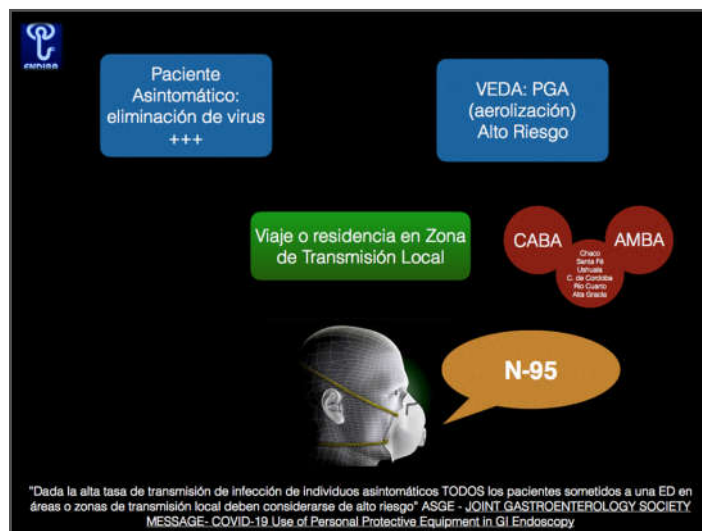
ENDIBA

Paciente Asintomático: eliminación de virus +++

VEDA: PGA (aerolización) Alto Riesgo

Viaje o residencia en Zona de Transmisión Local

CABA

AMBA

Chaco
Santa Fé
Ushuaia
C. de Cordoba
Rio Cuarto
Alta Gracia

N-95

"Dada la alta tasa de transmisión de infección de individuos asintomáticos TODOS los pacientes sometidos a una ED en áreas o zonas de transmisión local deben considerarse de alto riesgo" ASGE - JOINT GASTROENTEROLOGY SOCIETY MESSAGE- COVID-19 Use of Personal Protective Equipment in GI Endoscopy